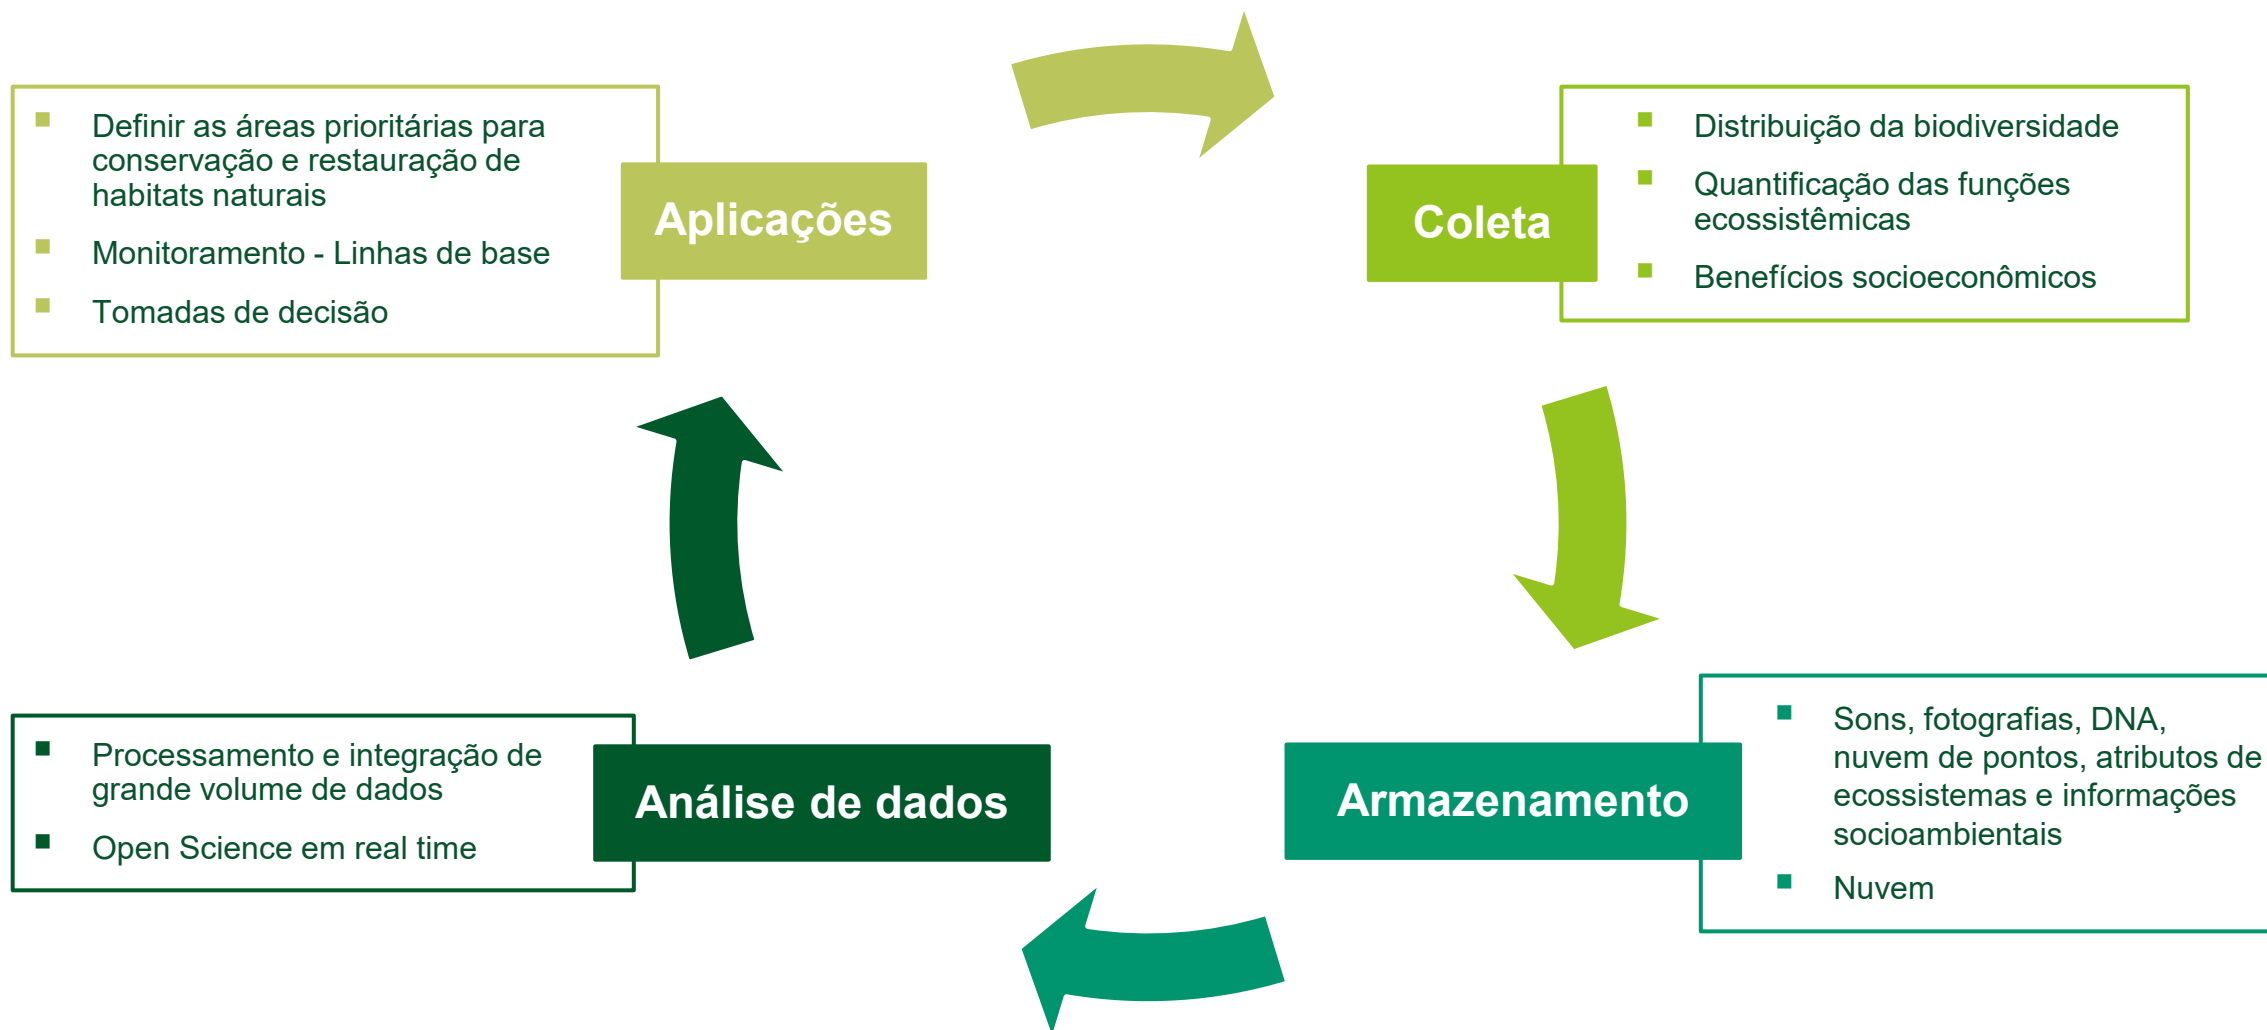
Definir as áreas prioritárias para conservação e restauração de habitats naturais

Monitoramento - Linhas de base

Tomadas de decisão

Aplicações

Coleta

Distribuição da biodiversidade

Quantificação das funções ecossistêmicas

Benefícios socioeconômicos

Processamento e integração de grande volume de dados

Open Science em real time

Análise de dados

Armazenamento

Sons, fotografias, DNA, nuvem de pontos, atributos de ecossistemas e informações socioambientais

Nuvem